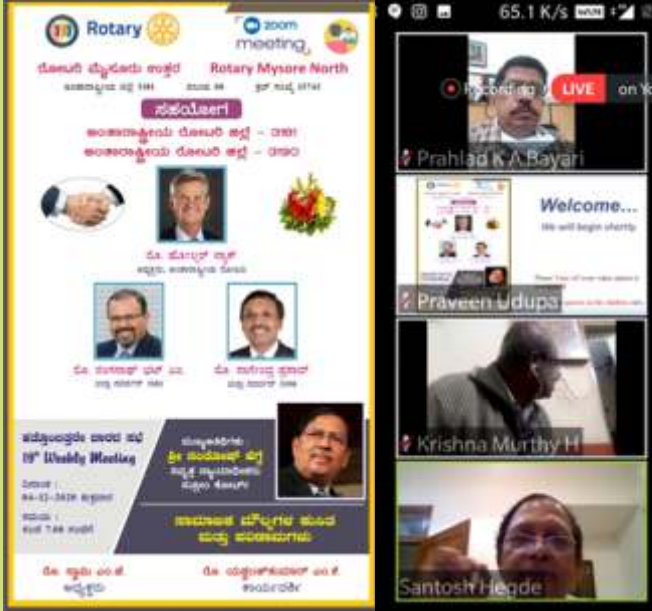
Rotary

zoom meeting

ರೋಟರಿ ಮೈಸೂರು ಉತ್ತರ

Rotary Mysore North

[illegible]

ಸಹಯೋಗ

ಅಂತಾರಾಷ್ಟ್ರೀಯ ರೋಟರಿ ಜಿಲ್ಲೆ - 3181

ಅಂತಾರಾಷ್ಟ್ರೀಯ ರೋಟರಿ ಜಿಲ್ಲೆ - 3182

ರೊ. ಹೋಲ್ಗರ್ ಕ್ನಾಕ್

ಅಧ್ಯಕ್ಷರು, ಅಂತಾರಾಷ್ಟ್ರೀಯ ರೋಟರಿ

ರೊ. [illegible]

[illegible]

ರೊ. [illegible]

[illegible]

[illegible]

19th Weekly Meeting

ದಿನಾಂಕ : 04-12-2020 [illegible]

ಸಮಯ : ಸಂಜೆ 7.00 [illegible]

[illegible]

ಶ್ರೀ ಸಂತೋಷ್ ಹೆಗ್ಡೆ

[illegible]

ಸಾಮಾಜಿಕ ಮೌಲ್ಯಗಳ ಕುಸಿತ ಮತ್ತು ಪರಿಣಾಮಗಳು

ರೊ. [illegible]

ಅಧ್ಯಕ್ಷರು

ರೊ. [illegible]

ಕಾರ್ಯದರ್ಶಿ

65.1 K/s

Recording

LIVE

on Yo

Prahlad K A Bayari

Welcome...

We will begin shortly

Praveen Udupa

Krishna Murthy H

Santosh Hegde